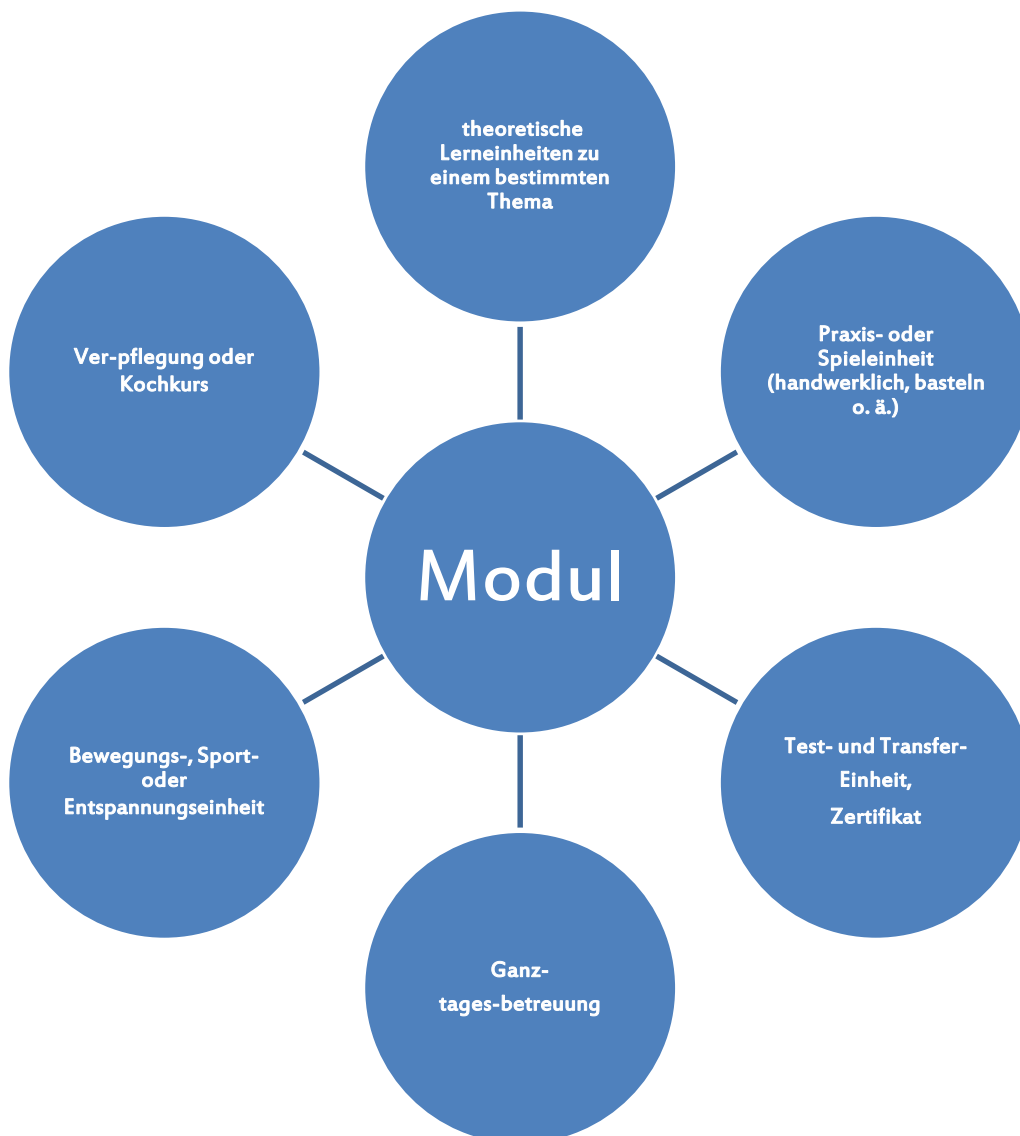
theoretische Lerneinheiten zu einem bestimmten Thema

Ver-pflegung oder Kochkurs

Praxis- oder Spieleinheit (handwerklich, basteln o. ä.)

Modul

Bewegungs-, Sport- oder Entspannungseinheit

Test- und Transfer-Einheit,

Zertifikat

Ganz-
tages-betreuung